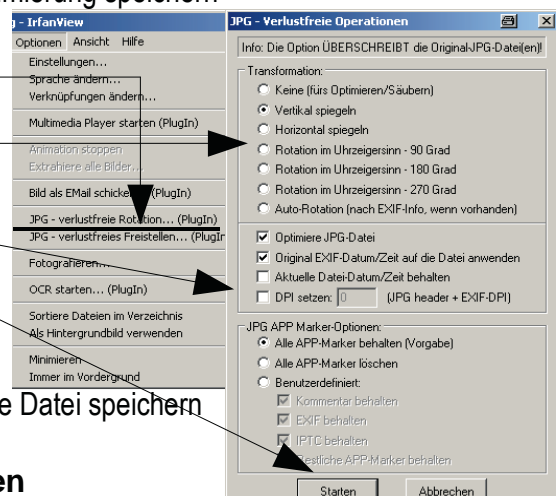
nierung speichern

g - IrfanView
Optionen Ansicht Hilfe
Einstellungen...
Sprache ändern...
Verknüpfungen ändern...
Multimedia Player starten (PlugIn)
Animation stoppen
Extrahiere alle Bilder...
Bild als EMail schicken (PlugIn)
JPG - verlustfreie Rotation... (PlugIn)
JPG - verlustfreies Freistellen... (PlugIn)
Fotografieren...
OCR starten... (PlugIn)
Sortiere Dateien im Verzeichnis
Als Hintergrundbild verwenden
Minimieren
Immer im Vordergrund

e Datei speichern

en

JPG - Verlustfreie Operationen
Info: Die Option ÜBERSCHREIBT die Original-JPG-Datei(en)!
Transformation:
Keine (fürs Optimieren/Säubern)
Vertikal spiegeln
Horizontal spiegeln
Rotation im Uhrzeigersinn - 90 Grad
Rotation im Uhrzeigersinn - 180 Grad
Rotation im Uhrzeigersinn - 270 Grad
Auto-Rotation (nach EXIF-Info, wenn vorhanden)
Optimiere JPG-Datei
Original EXIF-Datum/Zeit auf die Datei anwenden
Aktuelle Datei-Datum/Zeit behalten
DPI setzen: 0 (JPG header + EXIF-DPI)
JPG APP Marker-Optionen:
Alle APP-Marker behalten (Vorgabe)
Alle APP-Marker löschen
Benutzerdefiniert:
Kommentar behalten
EXIF behalten
IPTC behalten
Restliche APP-Marker behalten
Starten
Abbrechen